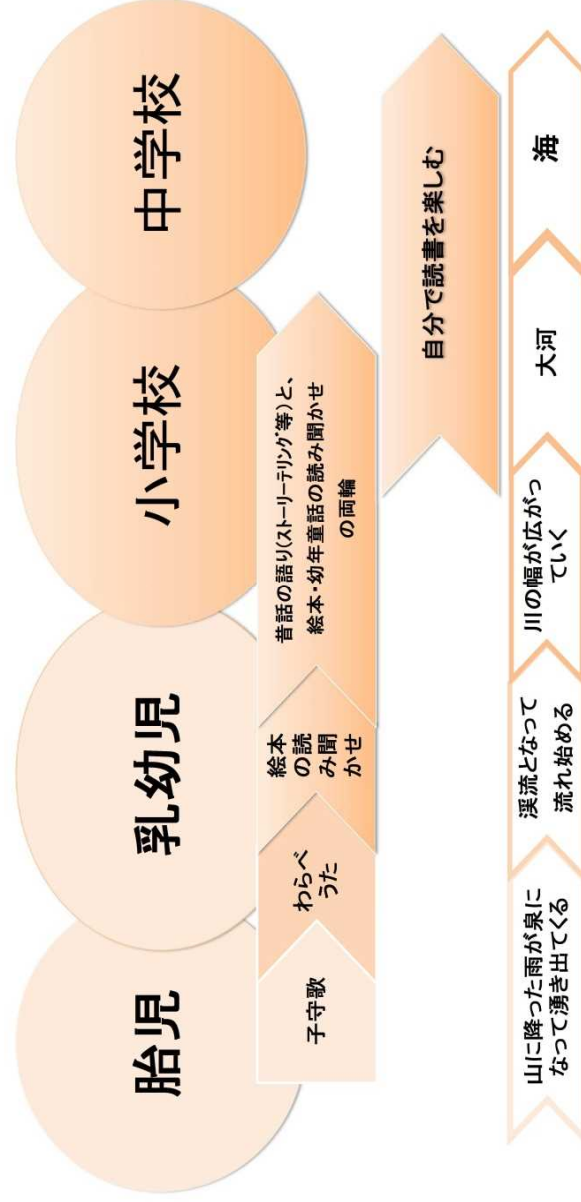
胎児

乳幼児

小学校

中学校

子守歌

わらべうた

絵本の読み聞かせ

昔話の語り(ストーリテリング等)と、絵本・幼年童話の読み聞かせの両輪

自分で読書を楽しむ

山に降った雨が泉になって湧き出てくる

渓流となって流れ始める

川の幅が広がっていく

大河

海